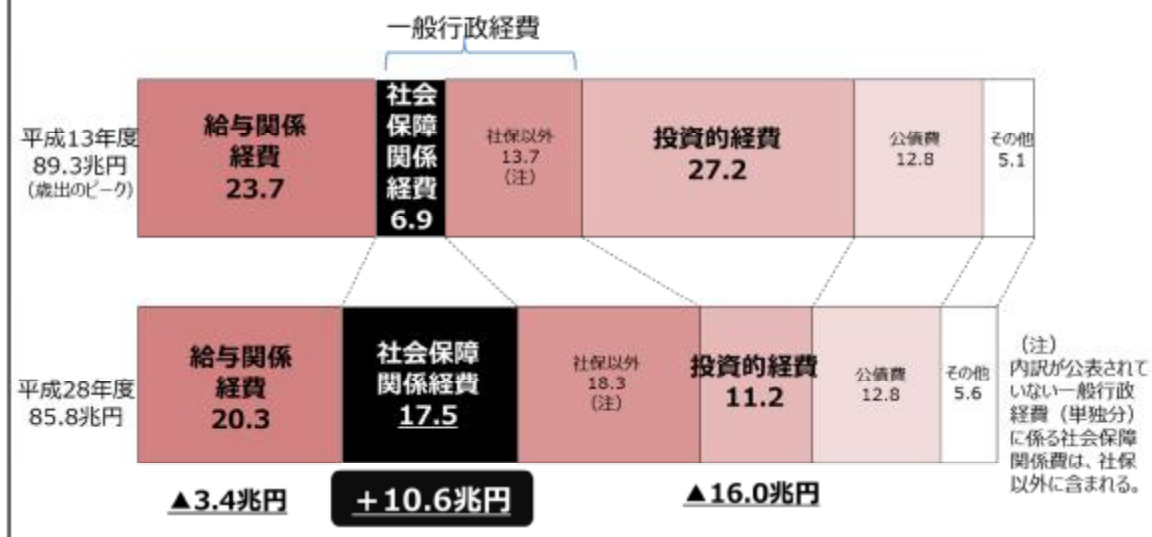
一般行政経費

平成13年度
89.3兆円
(歳出のピーク)

給与関係経費
23.7

社会保障関係経費
6.9

社保以外
13.7
(注)

投資的経費
27.2

公債費
12.8

その他
5.1

平成28年度
85.8兆円

給与関係経費
20.3

社会保障関係経費
17.5

社保以外
18.3
(注)

投資的経費
11.2

公債費
12.8

その他
5.6

(注)
内訳が公表されていない一般行政経費（単独分）に係る社会保障関係費は、社保以外に含まれる。

▲3.4兆円

+10.6兆円

▲16.0兆円